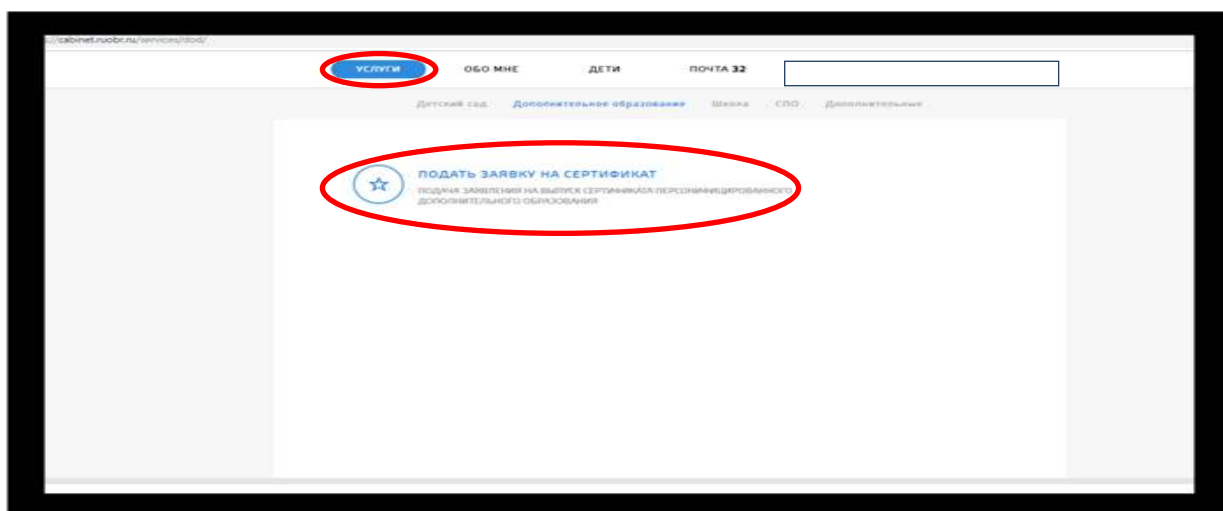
s://cabinet.ruobr.ru/services/dod/

УСЛУГИ ОБО МНЕ ДЕТИ ПОЧТА 32

Детский сад Дополнительное образование Школа СПО Дополнительные

ПОДАТЬ ЗАЯВКУ НА СЕРТИФИКАТ

ПОДАЧА ЗАЯВЛЕНИЯ НА ВЫПУСК СЕРТИФИКАТА ПЕРСОНИФИЦИРОВАННОГО ДОПОЛНИТЕЛЬНОГО ОБРАЗОВАНИЯ